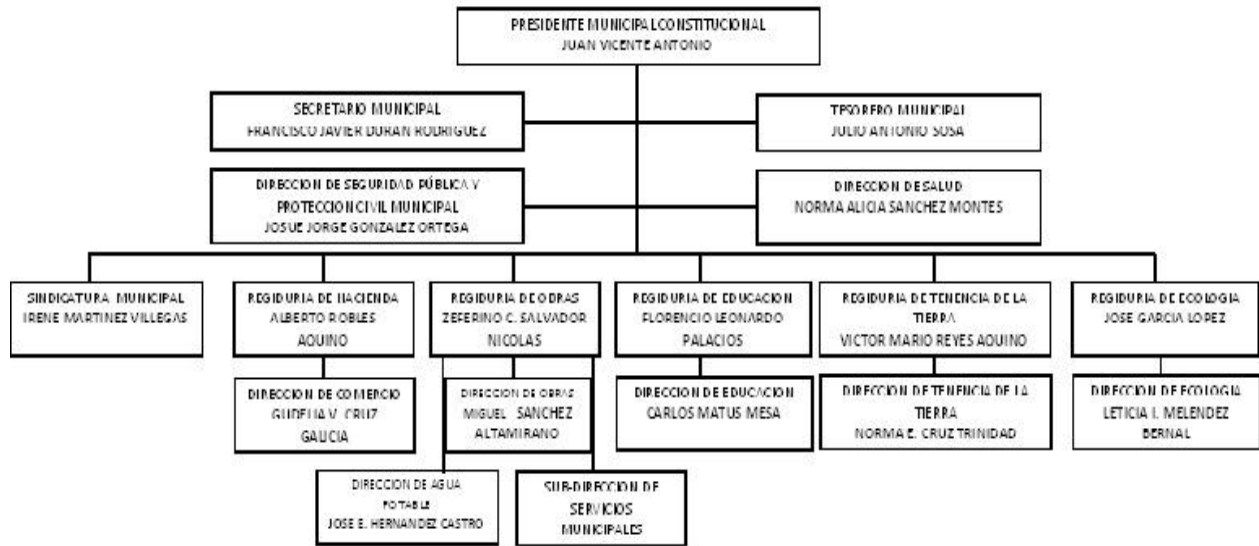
PRESIDENTE MUNICIPAL CONSTITUCIONAL
JUAN VICENTE ANTONIO

SECRETARIO MUNICIPAL
FRANCISCO JAVIER DURAN RODRIGUEZ

TESORERO MUNICIPAL
JULIO ANTONIO SOSA

DIRECCION DE SEGURIDAD PÚBLICA Y PROTECCION CIVIL MUNICIPAL
JOSUE JORGE GONZALEZ ORTEGA

DIRECCION DE SALUD
NORMA ALICIA SANCHEZ MONTES

SINDICATURA MUNICIPAL
IRENE MARTINEZ VILLEGAS

REGIDURIA DE HACIENDA
ALBERTO ROBLES AQUINO

REGIDURIA DE OBRAS
ZEFERINO C. SALVADOR NICOLAS

REGIDURIA DE EDUCACION
FLORENCIO LEONARDO PALACIOS

REGIDURIA DE TENENCIA DE LA TIERRA
VICTOR MARIO REYES AQUINO

REGIDURIA DE ECOLOGIA
JOSE GARCIA LOPEZ

DIRECCION DE COMERCIO
GUDELIA V. CRUZ GALICIA

DIRECCION DE OBRAS
MIGUEL SANCHEZ ALTAMIRANO

DIRECCION DE EDUCACION
CARLOS MATUS MESA

DIRECCION DE TENENCIA DE LA TIERRA
NORMA E. CRUZ TRINIDAD

DIRECCION DE ECOLOGIA
LETICIA I. MELENDEZ BERNAL

DIRECCION DE AGUA POTABLE
JOSE E. HERNANDEZ CASTRO

SUB-DIRECCION DE SERVICIOS MUNICIPALES